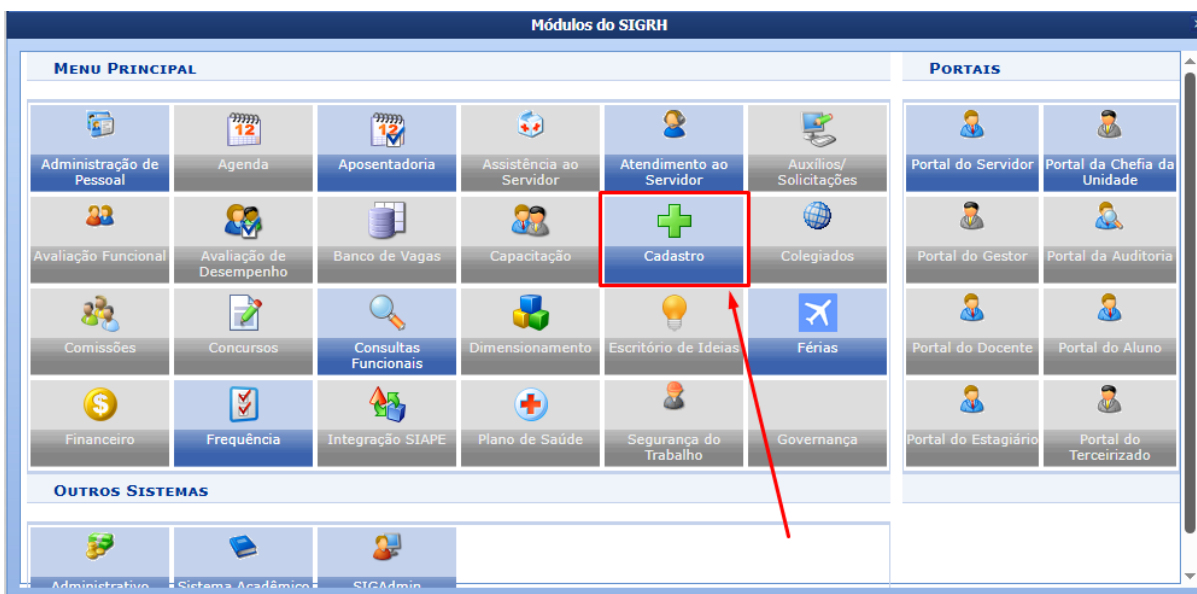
Módulos do SIGRH

Menu Principal

Administração de Pessoal
Agenda
Aposentadoria
Assistência ao Servidor
Atendimento ao Servidor
Auxílios/ Solicitações
Avaliação Funcional
Avaliação de Desempenho
Banco de Vagas
Capacitação
Cadastro
Colegiados
Comissões
Concursos
Consultas Funcionais
Dimensionamento
Escritório de Ideias
Férias
Financeiro
Frequência
Integração SIAPE
Plano de Saúde
Segurança do Trabalho
Governança

Portais

Portal do Servidor
Portal da Chefia da Unidade
Portal do Gestor
Portal da Auditoria
Portal do Docente
Portal do Aluno
Portal do Estagiário
Portal do Terceirizado

Outros Sistemas

Administrativo
Sistema Acadêmico
SIGAdmin